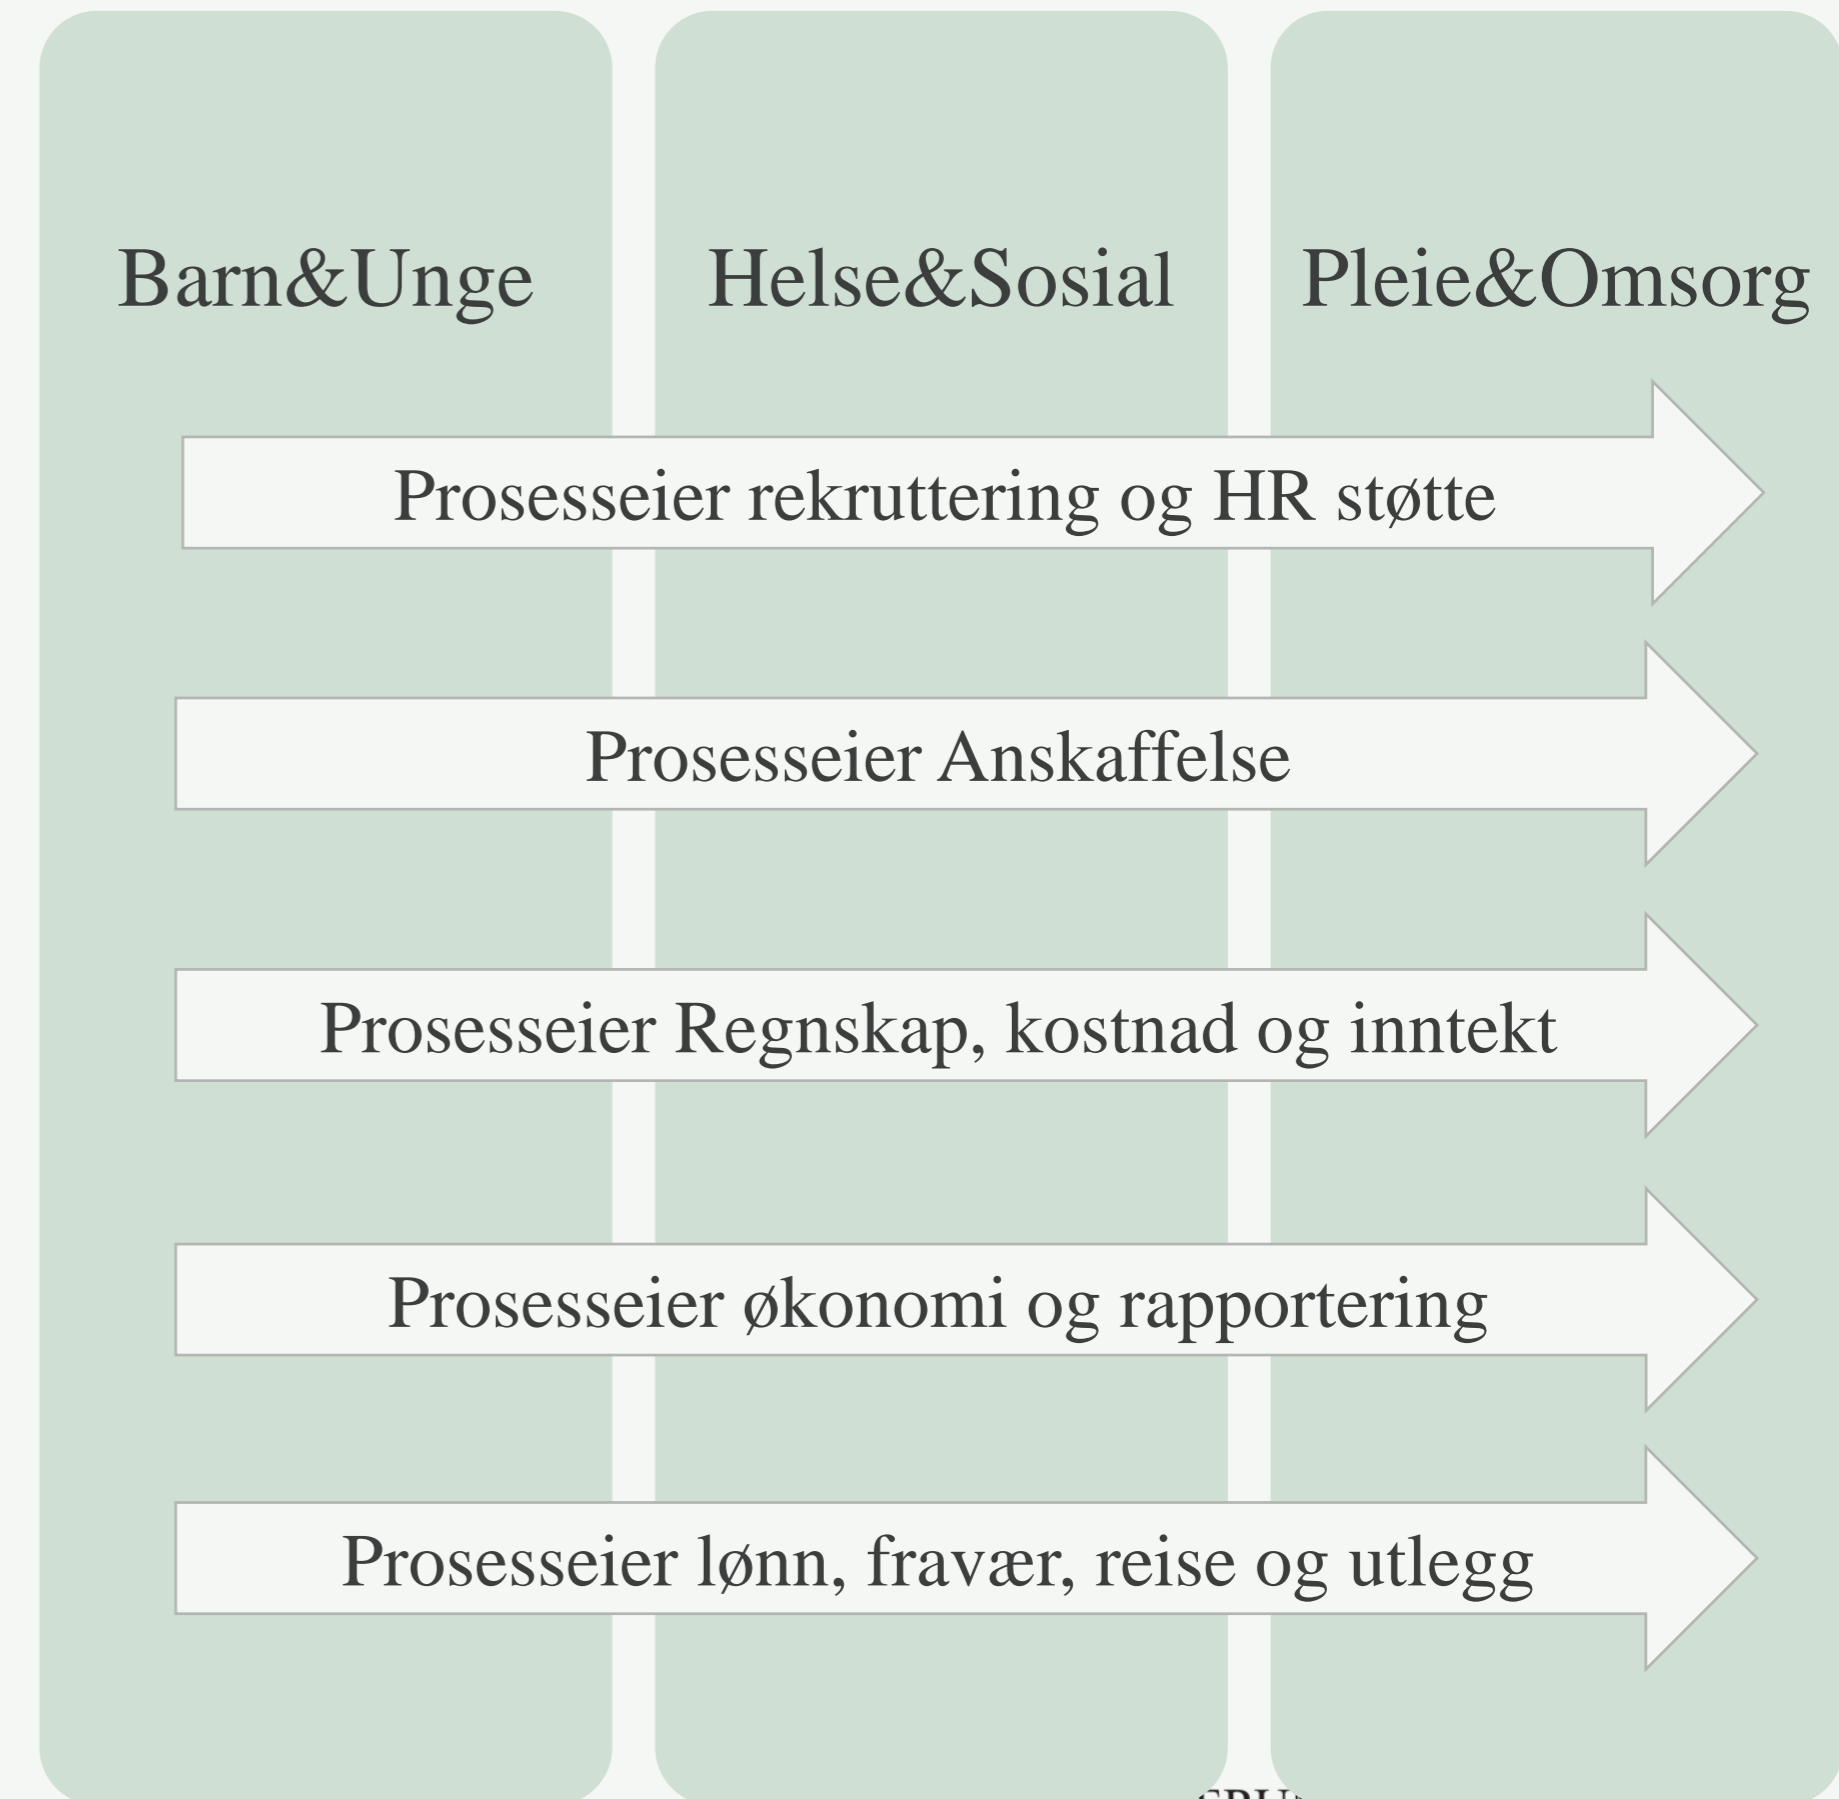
Barn&Unge

Helse&Sosial

Pleie&Omsorg

Prosesseier rekruttering og HR støtte

Prosesseier Anskaffelse

Prosesseier Regnskap, kostnad og inntekt

Prosesseier økonomi og rapportering

Prosesseier lønn, fravær, reise og utlegg

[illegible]